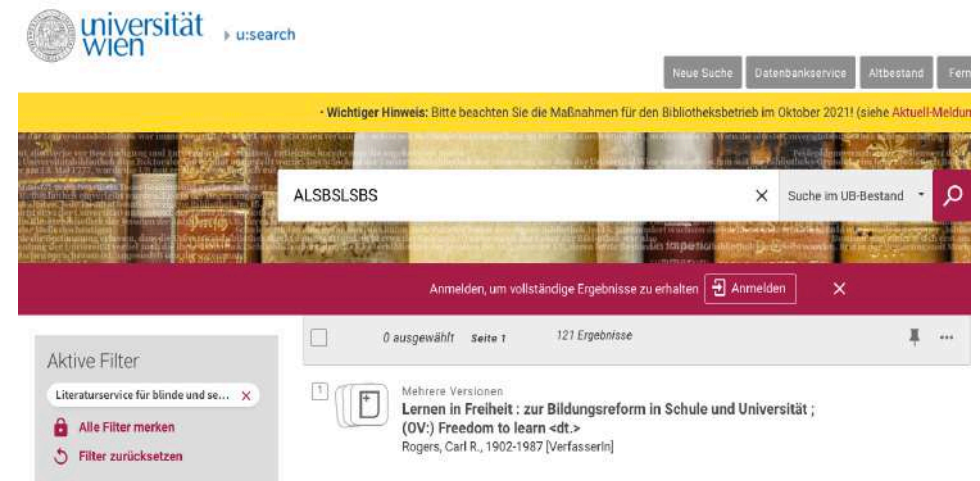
universität wien

u:search

Neue Suche | Datenbankservice | Altbestand | Fern

· Wichtiger Hinweis: Bitte beachten Sie die Maßnahmen für den Bibliotheksbetrieb im Oktober 2021! (siehe Aktuell-Meldun

ALSBSLSBS

Suche im UB-Bestand

Anmelden, um vollständige Ergebnisse zu erhalten

Anmelden

0 ausgewählt Seite 1

121 Ergebnisse

Aktive Filter

Literaturservice für blinde und se...

Alle Filter merken

Filter zurücksetzen

1

Mehrere Versionen

Lernen in Freiheit : zur Bildungsreform in Schule und Universität ; (OV:) Freedom to learn <dt.>

Rogers, Carl R., 1902-1987 [VerfasserIn]